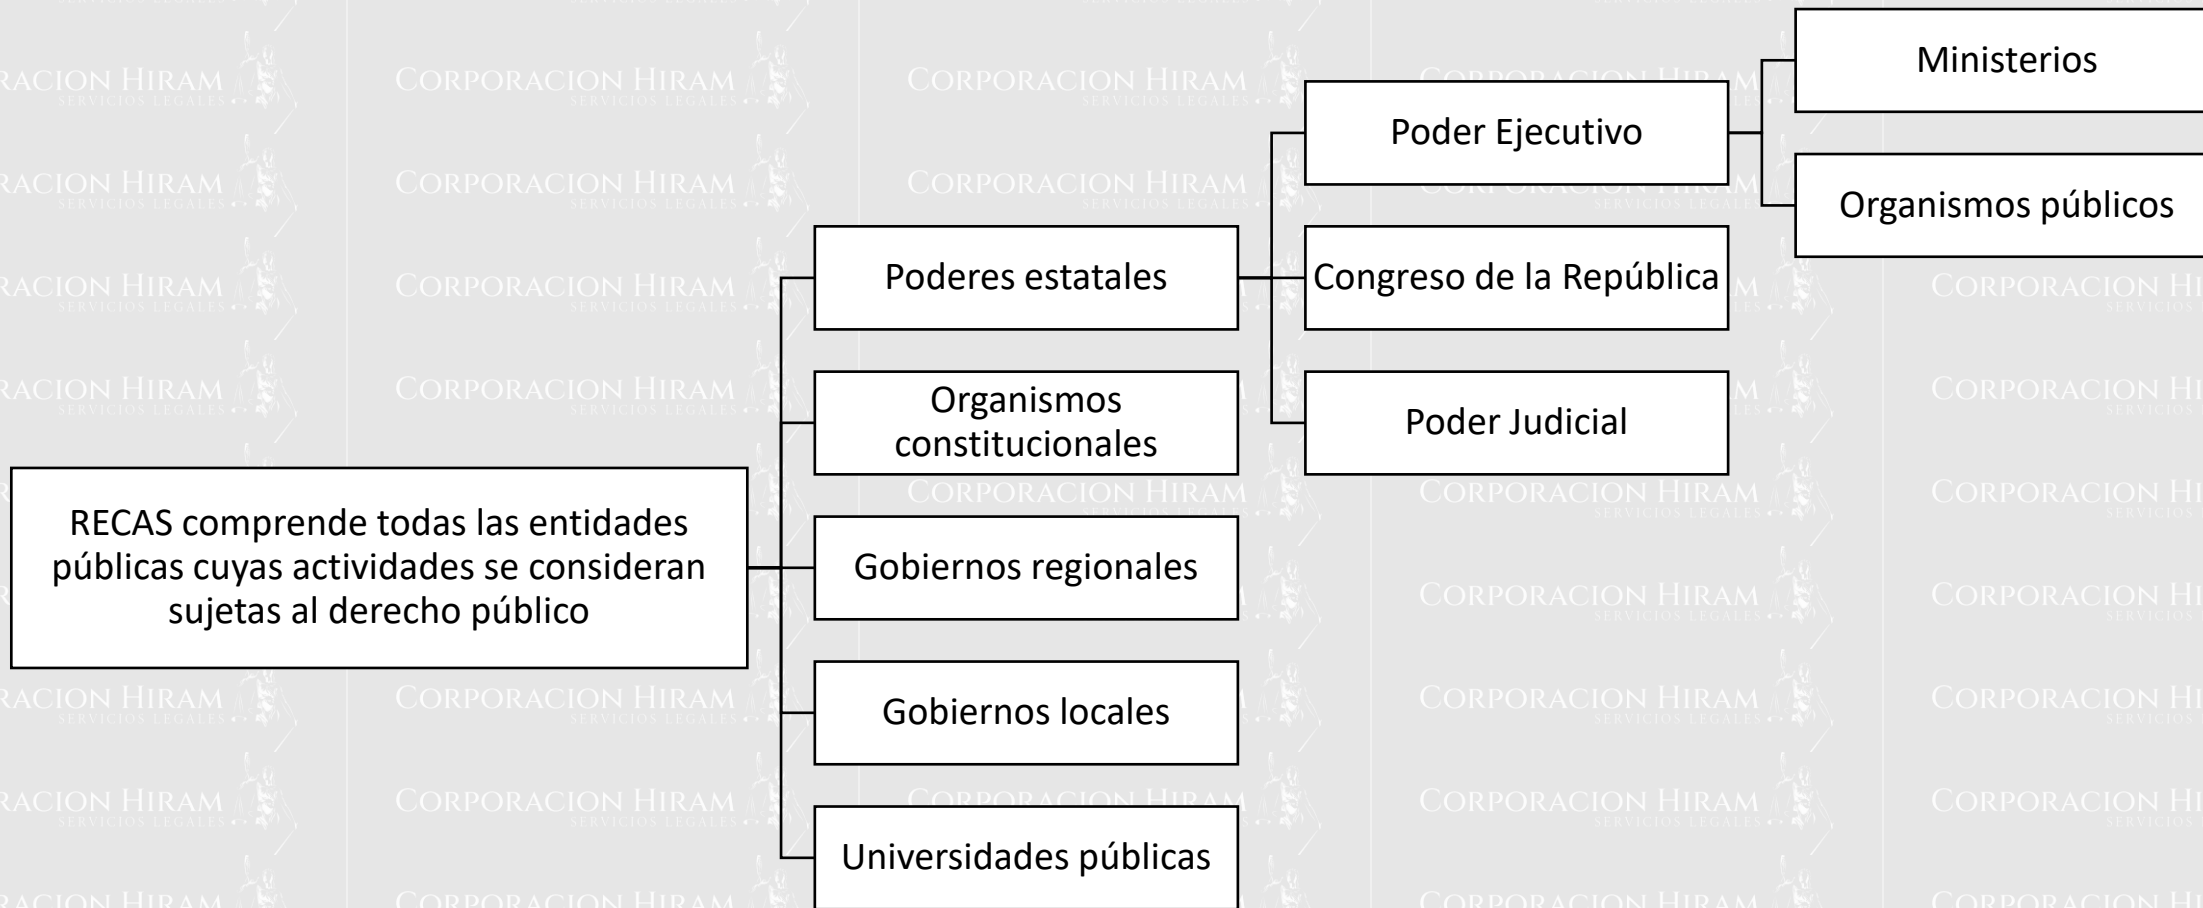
RECAS comprende todas las entidades públicas cuyas actividades se consideran sujetas al derecho público

Poderes estatales

Organismos constitucionales

Gobiernos regionales

Gobiernos locales

Universidades públicas

Poder Ejecutivo

Congreso de la República

Poder Judicial

Ministerios

Organismos públicos

CORPORACION HIRAM
SERVICIOS LEGALES